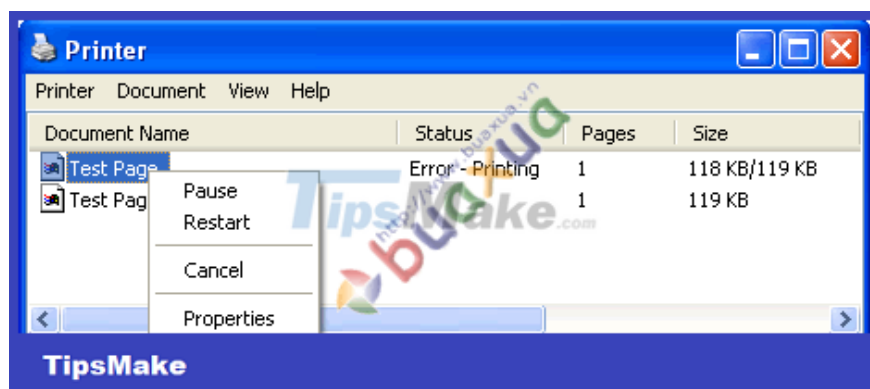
Printer

Printer Document View Help

| Document Name | Status | Pages | Size |
|---|---|---|---|
| Test Page | Error - Printing | 1 | 118 KB/119 KB |
| Test Pag | | 1 | 119 KB |

Pause
Restart
Cancel
Properties

TipsMake.com

http://www.buaxua.vn
buaxua

TipsMake